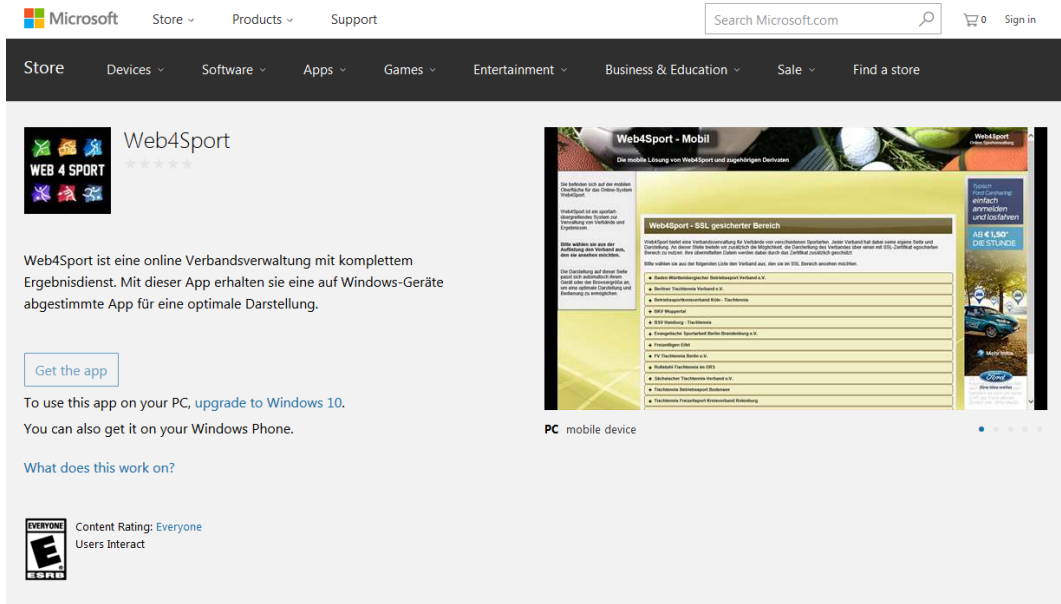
Microsoft Store Products Support Search Microsoft.com 0 Sign in

Store Devices Software Apps Games Entertainment Business & Education Sale Find a store

WEB 4 SPORT

Web4Sport

Web4Sport - Mobil

Die mobile Lösung von Web4Sport und zugehörigen Derivaten

Web4Sport - SSL gesicherter Bereich

Typisch Ford Carsharing: einfach anmelden und losfahren

AB € 1,50* DIE STUNDE

Web4Sport ist eine online Verbandsverwaltung mit komplettem Ergebnisdienst. Mit dieser App erhalten sie eine auf Windows-Geräte abgestimmte App für eine optimale Darstellung.

Get the app

To use this app on your PC, upgrade to Windows 10.

You can also get it on your Windows Phone.

What does this work on?

PC mobile device

EVERYONE E ESRB Content Rating: Everyone
Users Interact